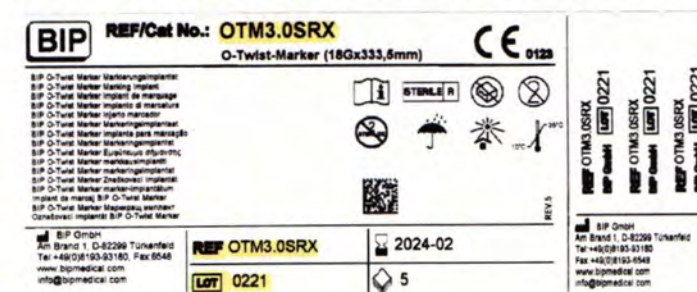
BIP REF/Cat No.: OTM3.0SRX
O-Twist-Marker (18Gx333,5mm)
CE 0123

BIP O-Twist Marker Markierungsimplantat
BIP O-Twist Marker Marking implant
BIP O-Twist Marker Implant de marquage
BIP O-Twist Marker Impianto di marcatura
BIP O-Twist Marker Injerto marcador
BIP O-Twist Marker Implante para marcação
BIP O-Twist Marker Markeringsimplantat
BIP O-Twist Marker Εμφύτευμα σήμανσης
BIP O-Twist Marker Merkkausimplantti
BIP O-Twist Marker Markeringsimplantat
BIP O-Twist Marker Znacznikowy implantat
BIP O-Twist Marker Marker-implantátum
Implant de marcaj BIP O-Twist Marker
BIP O-Twist Marker Маркерный имплантат
Označevalni implantat BIP O-Twist Marker

STERILE R

25°C
10°C

REV 5

BIP GmbH
Am Brand 1, D-82299 Türkenfeld
Tel +49(0)8193-93180, Fax 8548
www.bipmedical.com
info@bipmedical.com

REF OTM3.0SRX
2024-02
LOT 0221
5

REF OTM3.0SRX
BIP GmbH LOT 0221
REF OTM3.0SRX
BIP GmbH LOT 0221
REF OTM3.0SRX
BIP GmbH LOT 0221

BIP GmbH
Am Brand 1, D-82299 Türkenfeld
Tel +49(0)8193-93180
Fax +49(0)8193-8548
www.bipmedical.com
info@bipmedical.com